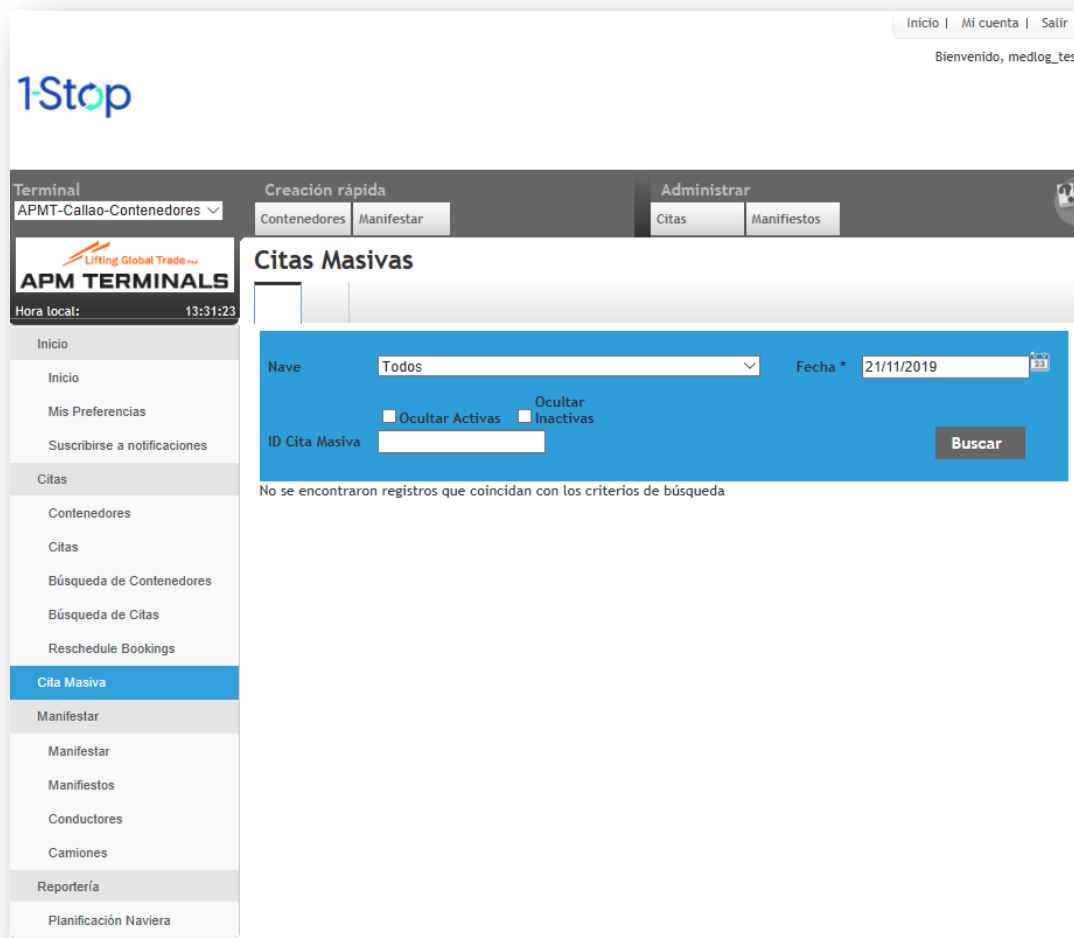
Inicio | Mi cuenta | Salir

Bienvenido, medlog_tes

1-Stop

Terminal
APMT-Callao-Contenedores

Creación rápida
Contenedores | Manifestar

Administrar
Citas | Manifiestos

Lifting Global Trade
APM TERMINALS
Hora local: 13:31:23

Citas Masivas

Nave Todos
Fecha * 21/11/2019
Ocultar Activas
Ocultar Inactivas
ID Cita Masiva
Buscar

No se encontraron registros que coincidan con los criterios de búsqueda

Inicio
Inicio
Mis Preferencias
Suscribirse a notificaciones
Citas
Contenedores
Citas
Búsqueda de Contenedores
Búsqueda de Citas
Reschedule Bookings
Cita Masiva
Manifestar
Manifestar
Manifiestos
Conductores
Camiones
Reportería
Planificación Naviera